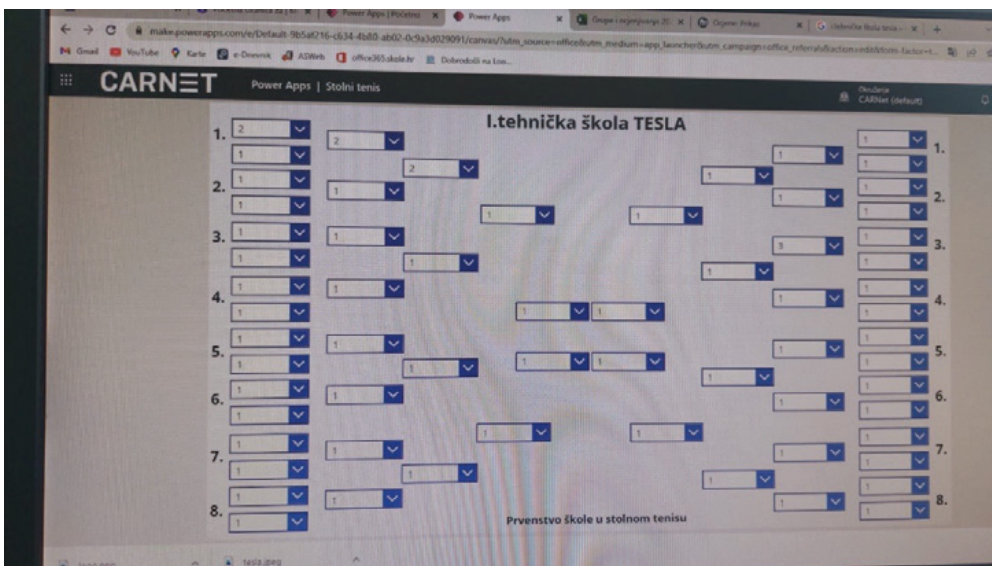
Power Apps | Početna
Power Apps
make.powerapps.com/e/Default-9b5af216-c634-4b80-ab07-0c9a3d029091/canvas/?utm_source=office&utm_medium=app_launcher&utm_campaign=office_referrals&action=edit&form-factor=t...
Gmail YouTube Karte e-Dnevnik ASWeb office365.skole.hr Dobrodošli na Loo...

CARNET Power Apps | Stolni tenis
Okruženje CARNet (default)

I.tehnička škola TESLA

1. 2 1 2 2 1 1 1 1 1 1.
2. 1 1 1 1 1 1 2.
3. 1 1 1 3 1 1 3.
4. 1 1 1 1 1 1 1 4.
5. 1 1 1 1 1 1 1 5.
6. 1 1 1 1 1 1 6.
7. 1 1 1 1 1 1 1 7.
8. 1 1 1 1 1 8.

Prvenstvo škole u stolnom tenisu

tesla.jpeg